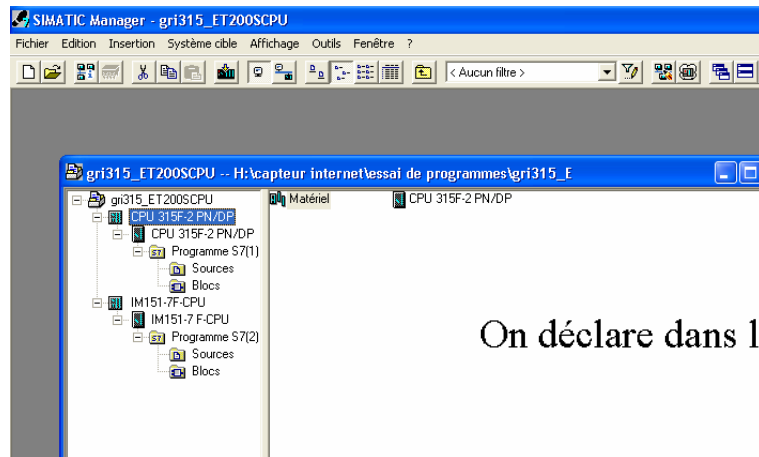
SIMATIC Manager - gri315_ET200SCPU

Fichier Edition Insertion Système cible Affichage Outils Fenêtre ?

< Aucun filtre >

gri315_ET200SCPU -- H:\capteur internet\essai de programmes\gri315_E

gri315_ET200SCPU
CPU 315F-2 PN/DP
CPU 315F-2 PN/DP
Programme S7(1)
Sources
Blocs
IM151-7F-CPU
IM151-7 F-CPU
Programme S7(2)
Sources
Blocs

Matériel
CPU 315F-2 PN/DP

On déclare dans l